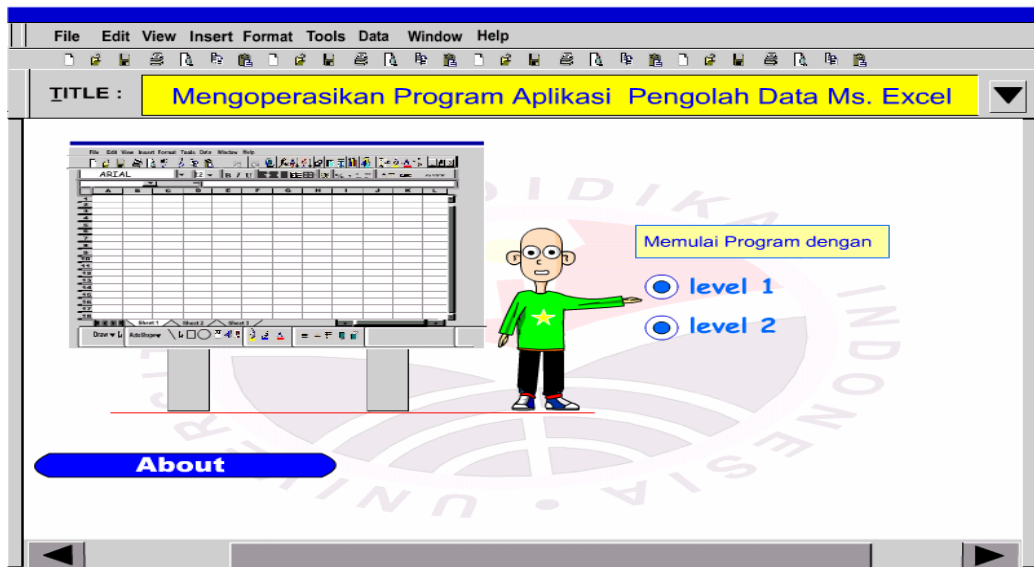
File Edit View Insert Format Tools Data Window Help

TITLE : Mengoperasikan Program Aplikasi Pengolah Data Ms. Excel

File Edit View Insert Format Tools Data Window Help
ARIAL
A B C D E F G H I J K L
1
2
3
4
5
6
7
8
9
10
11
12
13
14
15
16
17
18
Sheet 1 Sheet 2 Sheet 3
Draw AutoShapes

Memulai Program dengan

level 1

level 2

About

UNIVERSITAS PENDIDIKAN INDONESIA